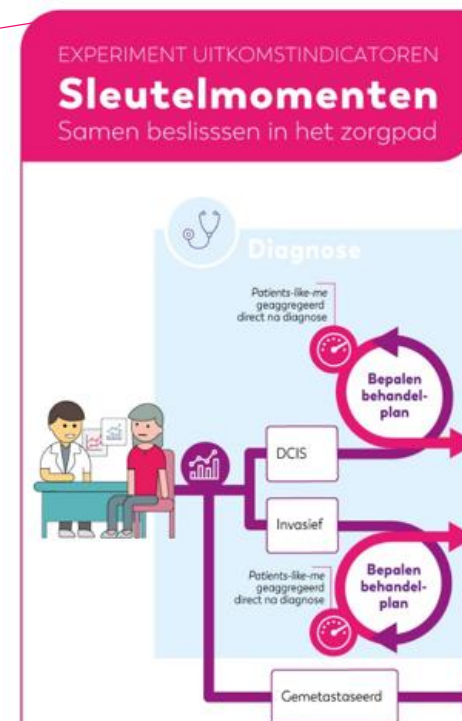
EXPERIMENT UITKOMSTINDICATOREN

Sleutelmomenten

Samen beslisssen in het zorgpad

Diagnose

Patients-like-me geaggregeerd direct na diagnose

Bepalen behandelplan

DCIS

Invasief

Patients-like-me geaggregeerd direct na diagnose

Bepalen behandelplan

Gemetastaseerd